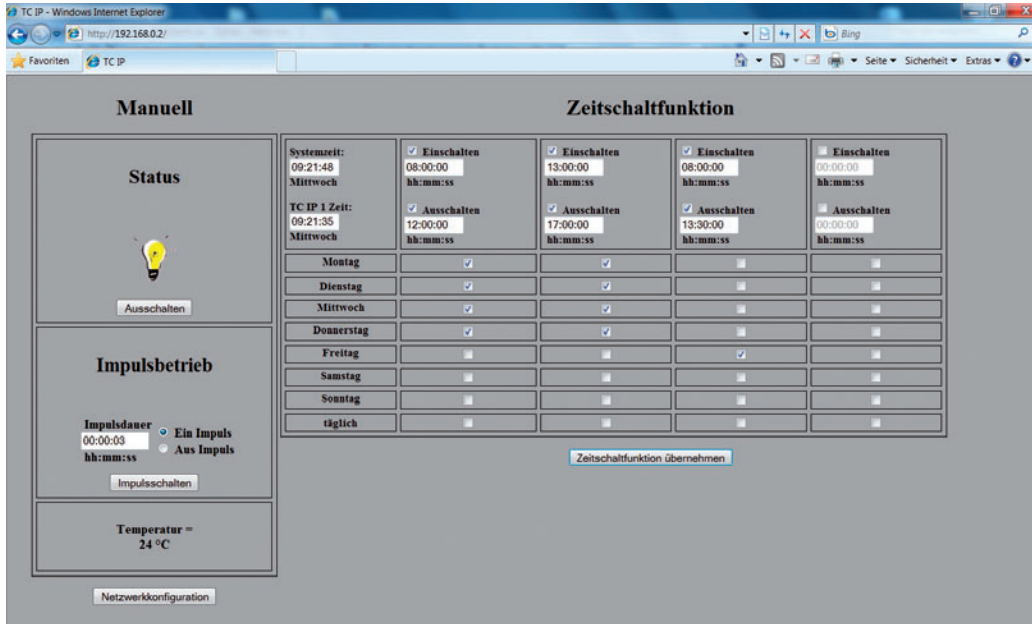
TC IP - Windows Internet Explorer

http://192.168.0.2/

Bing

Favoriten TC IP

Seite ▾ Sicherheit ▾ Extras ▾

Manuell

Status

Ausschalten

Impulsbetrieb

Impulsdauer
00:00:03
hh:mm:ss

Ein Impuls
Aus Impuls

Impulsschalten

Temperatur = 24 °C

Netzwerkkonfiguration

Zeitschaltfunktion

| Systemzeit: 09:21:48 Mittwoch TC IP 1 Zeit: 09:21:35 Mittwoch | Einschalten 08:00:00 hh:mm:ss Ausschalten 12:00:00 hh:mm:ss | Einschalten 13:00:00 hh:mm:ss Ausschalten 17:00:00 hh:mm:ss | Einschalten 08:00:00 hh:mm:ss Ausschalten 13:30:00 hh:mm:ss | Einschalten 00:00:00 hh:mm:ss Ausschalten 00:00:00 hh:mm:ss |
|---|---|---|---|---|
| Montag | | | | |
| Dienstag | | | | |
| Mittwoch | | | | |
| Donnerstag | | | | |
| Freitag | | | | |
| Samstag | | | | |
| Sonntag | | | | |
| täglich | | | | |

Zeitschaltfunktion übernehmen